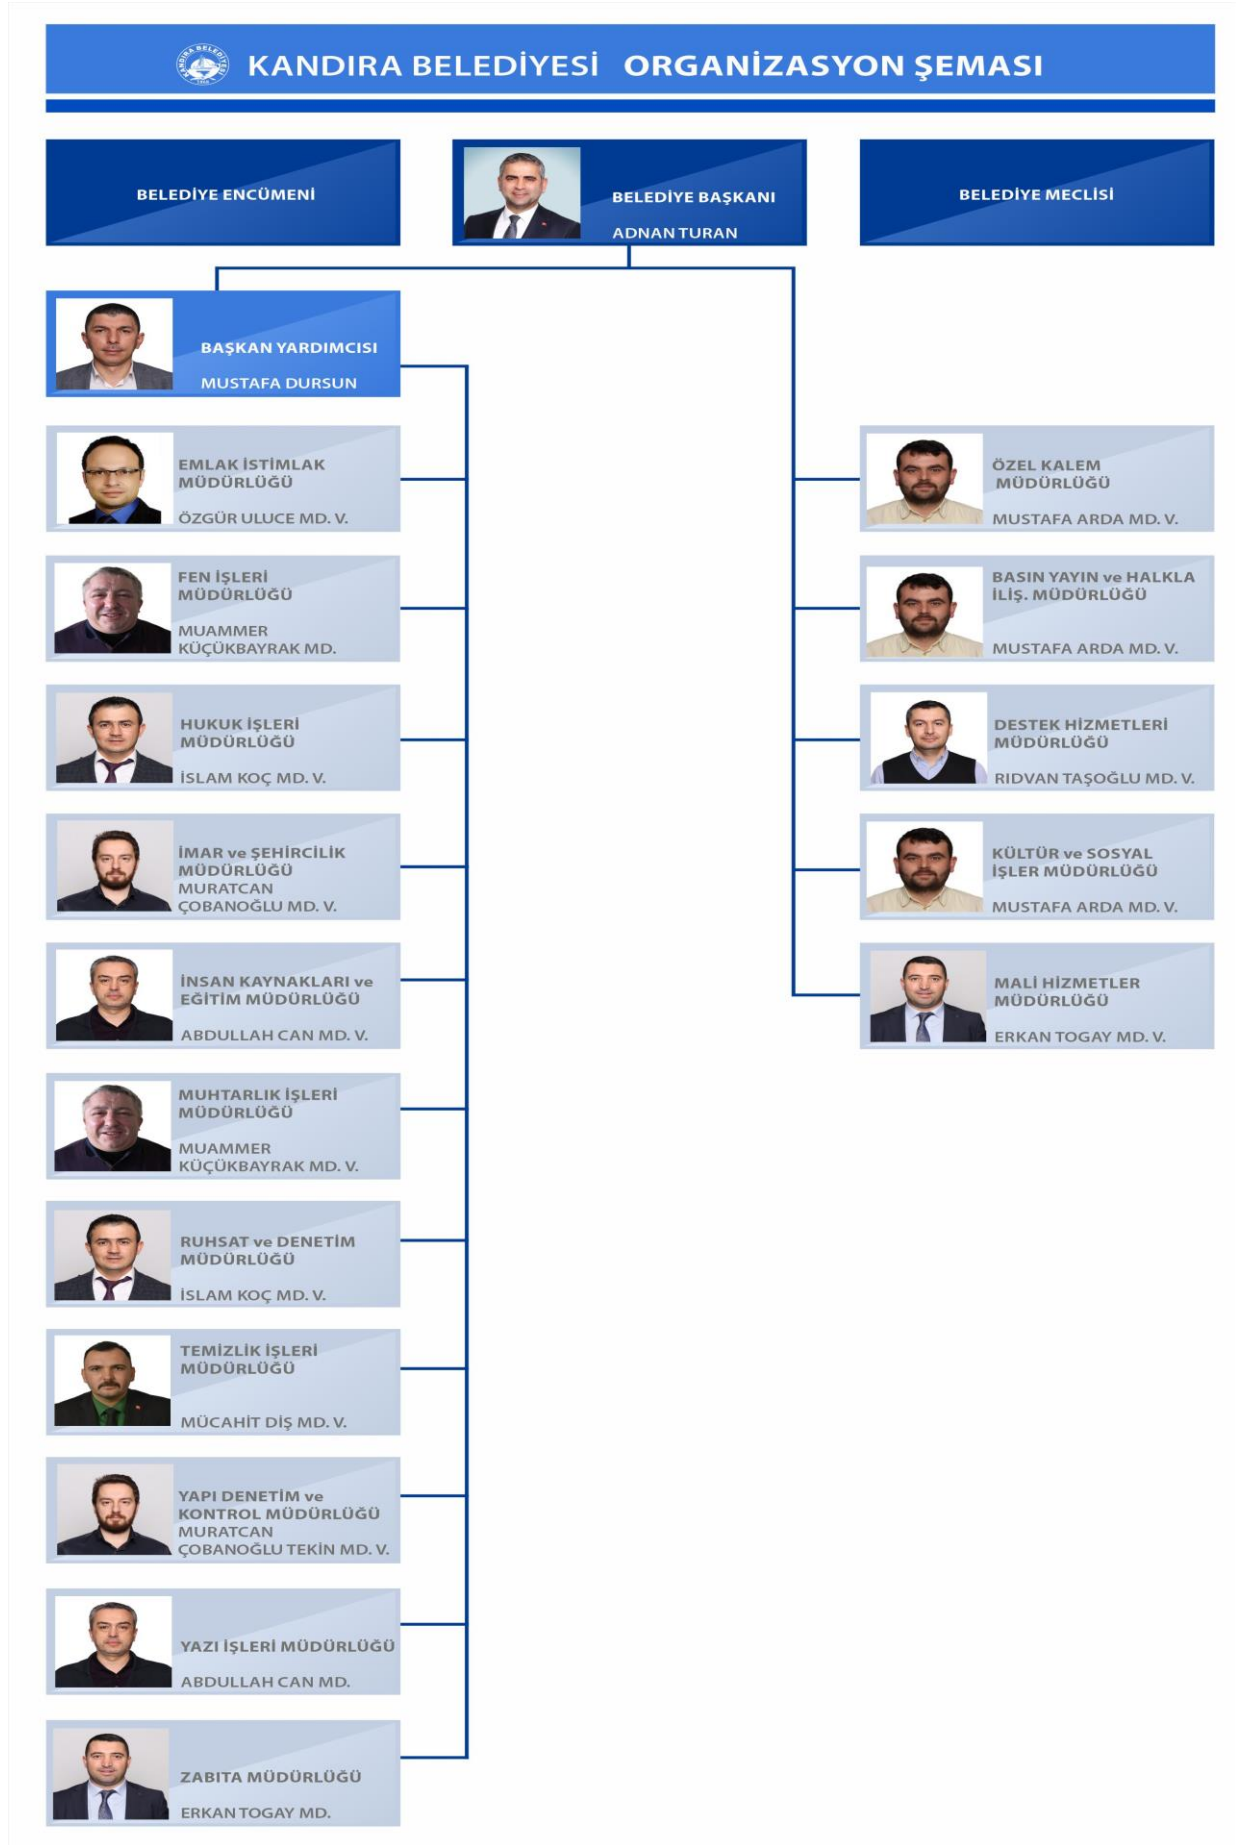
KANDIRA BELEDİYESİ ORGANİZASYON ŞEMASI

BELEDİYE ENCÜMENİ

BELEDİYE BAŞKANI
ADNAN TURAN

BELEDİYE MECLİSİ

BAŞKAN YARDIMCISI
MUSTAFA DURSUN

EMLAK İSTİMLAK MÜDÜRLÜĞÜ
ÖZGÜR ULUCE MD. V.

FEN İŞLERİ MÜDÜRLÜĞÜ
MUAMMER KÜÇÜKBAYRAK MD.

HUKUK İŞLERİ MÜDÜRLÜĞÜ
İSLAM KOÇ MD. V.

İMAR ve ŞEHİRCİLİK MÜDÜRLÜĞÜ
MURATCAN ÇOBANOĞLU MD. V.

İNSAN KAYNAKLARI ve EĞİTİM MÜDÜRLÜĞÜ
ABDULLAH CAN MD. V.

MUHTARLIK İŞLERİ MÜDÜRLÜĞÜ
MUAMMER KÜÇÜKBAYRAK MD. V.

RUHSAT ve DENETİM MÜDÜRLÜĞÜ
İSLAM KOÇ MD. V.

TEMİZLİK İŞLERİ MÜDÜRLÜĞÜ
MÜCAHİT DİŞ MD. V.

YAPI DENETİM ve KONTROL MÜDÜRLÜĞÜ
MURATCAN ÇOBANOĞLU TEKİN MD. V.

YAZI İŞLERİ MÜDÜRLÜĞÜ
ABDULLAH CAN MD.

ZABITA MÜDÜRLÜĞÜ
ERKAN TOGAY MD.

ÖZEL KALEM MÜDÜRLÜĞÜ
MUSTAFA ARDA MD. V.

BASIN YAYIN ve HALKLA İLİŞ. MÜDÜRLÜĞÜ
MUSTAFA ARDA MD. V.

DESTEK HİZMETLERİ MÜDÜRLÜĞÜ
RIDVAN TAŞOĞLU MD. V.

KÜLTÜR ve SOSYAL İŞLER MÜDÜRLÜĞÜ
MUSTAFA ARDA MD. V.

MALİ HİZMETLER MÜDÜRLÜĞÜ
ERKAN TOGAY MD. V.